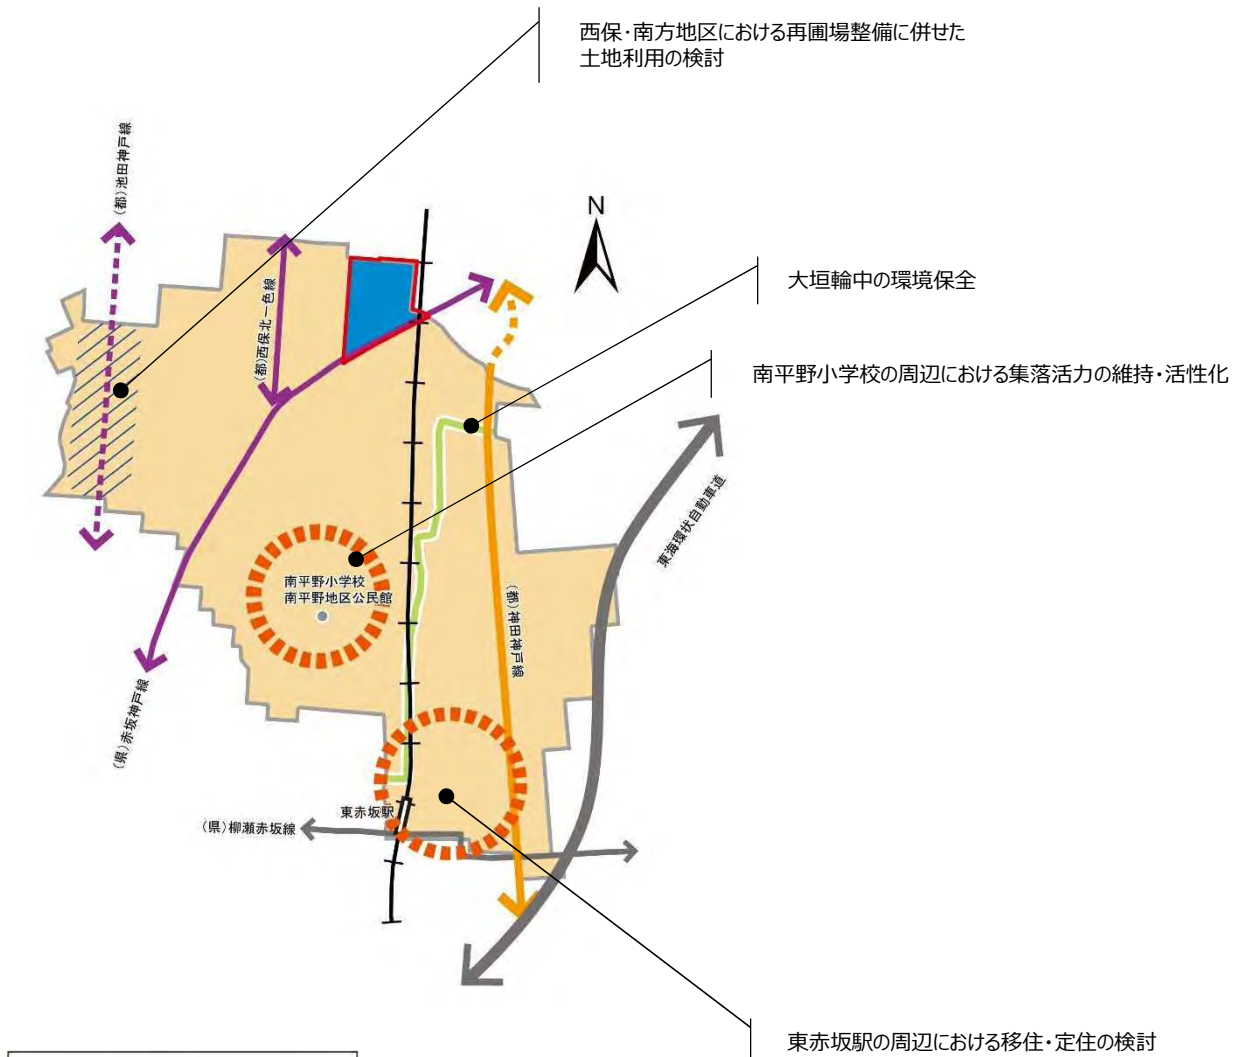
西保・南方地区における再圃場整備に併せた土地利用の検討

(都)池田神戸線

N

大垣輪中の環境保全

(都)西保北一色線

南平野小学校の周辺における集落活力の維持・活性化

東海環状自動車道

南平野小学校
南平野地区公民館

(都)神田神戸線

(県)赤坂神戸線

東赤坂駅

(県)柳瀬赤坂線

東赤坂駅の周辺における移住・定住の検討